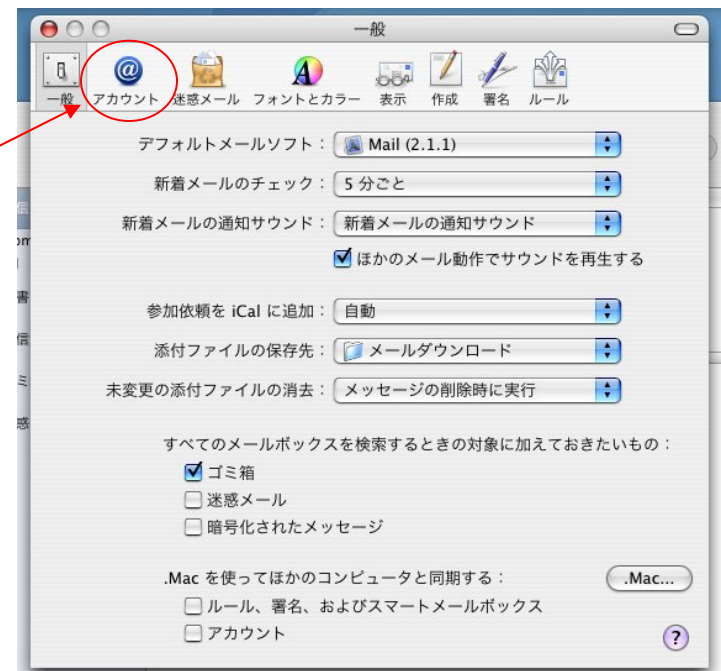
一般

一般　アカウント　迷惑メール　フォントとカラー　表示　作成　署名　ルール

デフォルトメールソフト： Mail (2.1.1)

新着メールのチェック： 5 分ごと

新着メールの通知サウンド： 新着メールの通知サウンド

☑ ほかのメール動作でサウンドを再生する

参加依頼を iCal に追加： 自動

添付ファイルの保存先： メールダウンロード

未変更の添付ファイルの消去： メッセージの削除時に実行

すべてのメールボックスを検索するときの対象に加えておきたいもの：

☑ ゴミ箱

☐ 迷惑メール

☐ 暗号化されたメッセージ

.Mac を使ってほかのコンピュータと同期する：

.Mac...

☐ ルール、署名、およびスマートメールボックス

☐ アカウント

?

信
om
書
信
ミ
惑